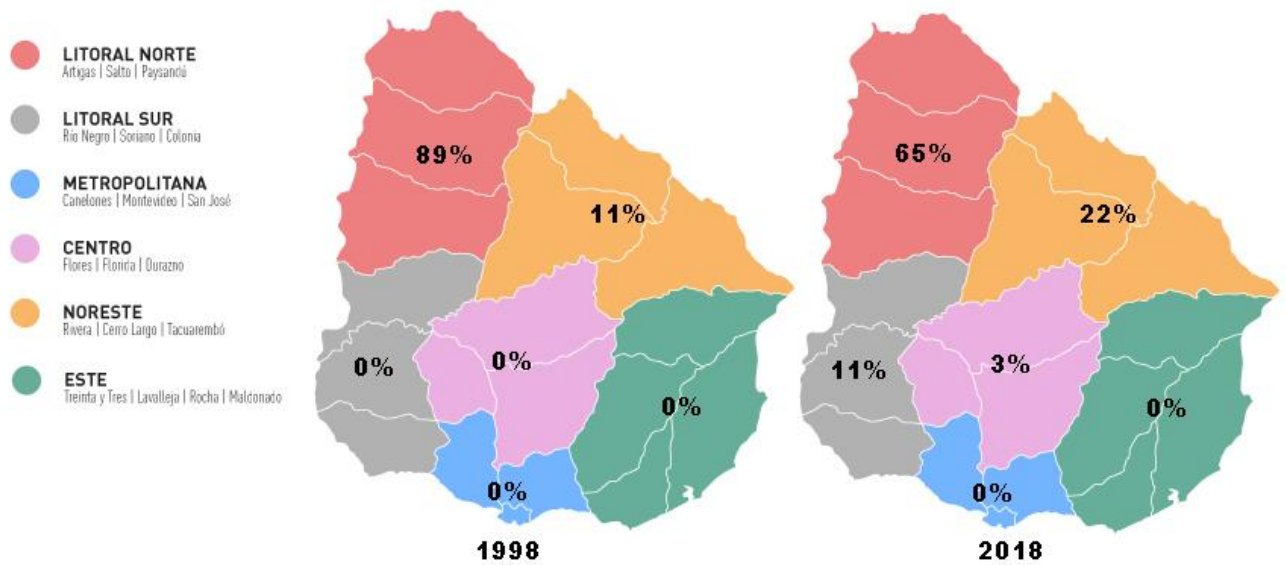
LITORAL NORTE
Artigas | Salto | Paysandú

LITORAL SUR
Río Negro | Soriano | Colonia

METROPOLITANA
Canelones | Montevideo | San José

CENTRO
Flores | Florida | Durazno

NORESTE
Rivera | Cerro Largo | Tacuarembó

ESTE
Treinta y Tres | Lavalleja | Rocha | Maldonado

89%
11%
0%
0%
0%
0%

1998

65%
22%
11%
3%
0%
0%

2018